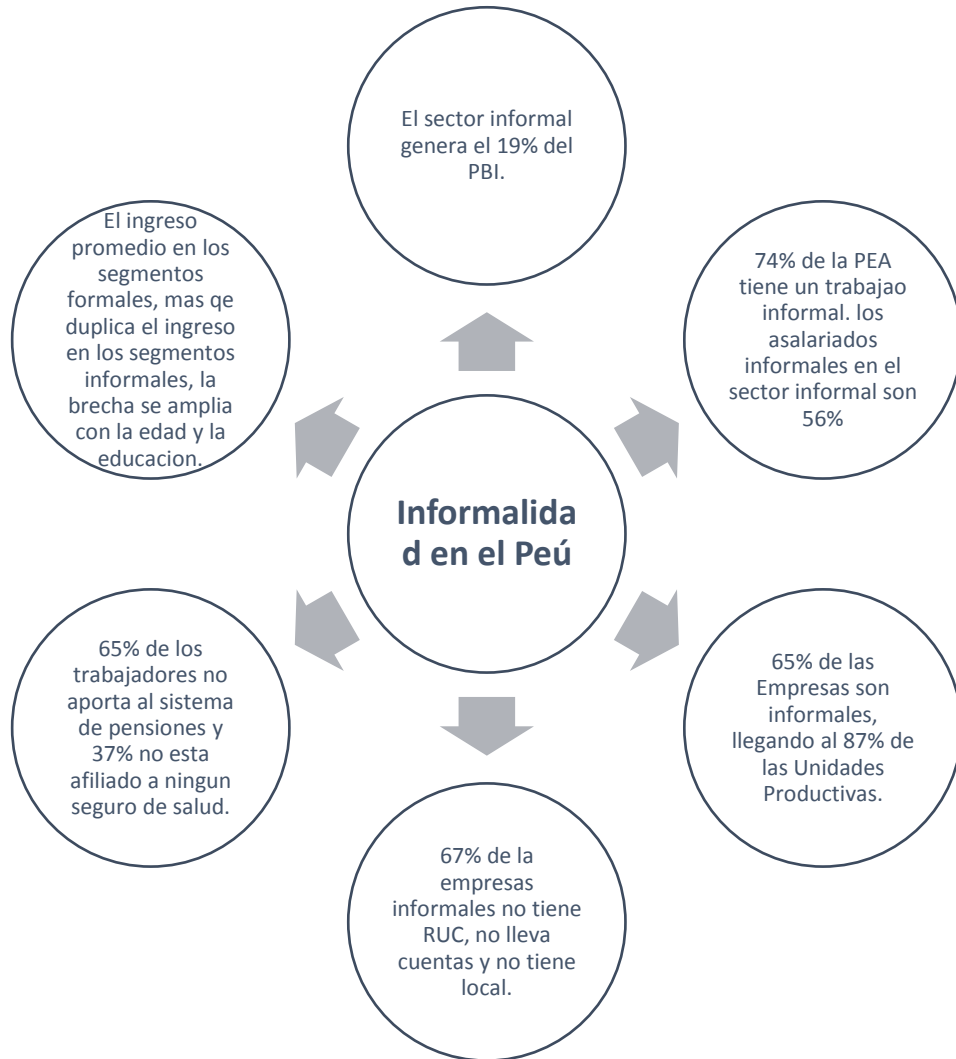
Informalidad en el Peú

El sector informal genera el 19% del PBI.

74% de la PEA tiene un trabajao informal. los asalariados informales en el sector informal son 56%

65% de las Empresas son informales, llegando al 87% de las Unidades Productivas.

67% de la empresas informales no tiene RUC, no lleva cuentas y no tiene local.

65% de los trabajadores no aporta al sistema de pensiones y 37% no esta afiliado a ningun seguro de salud.

El ingreso promedio en los segmentos formales, mas qe duplica el ingreso en los segmentos informales, la brecha se amplia con la edad y la educacion.